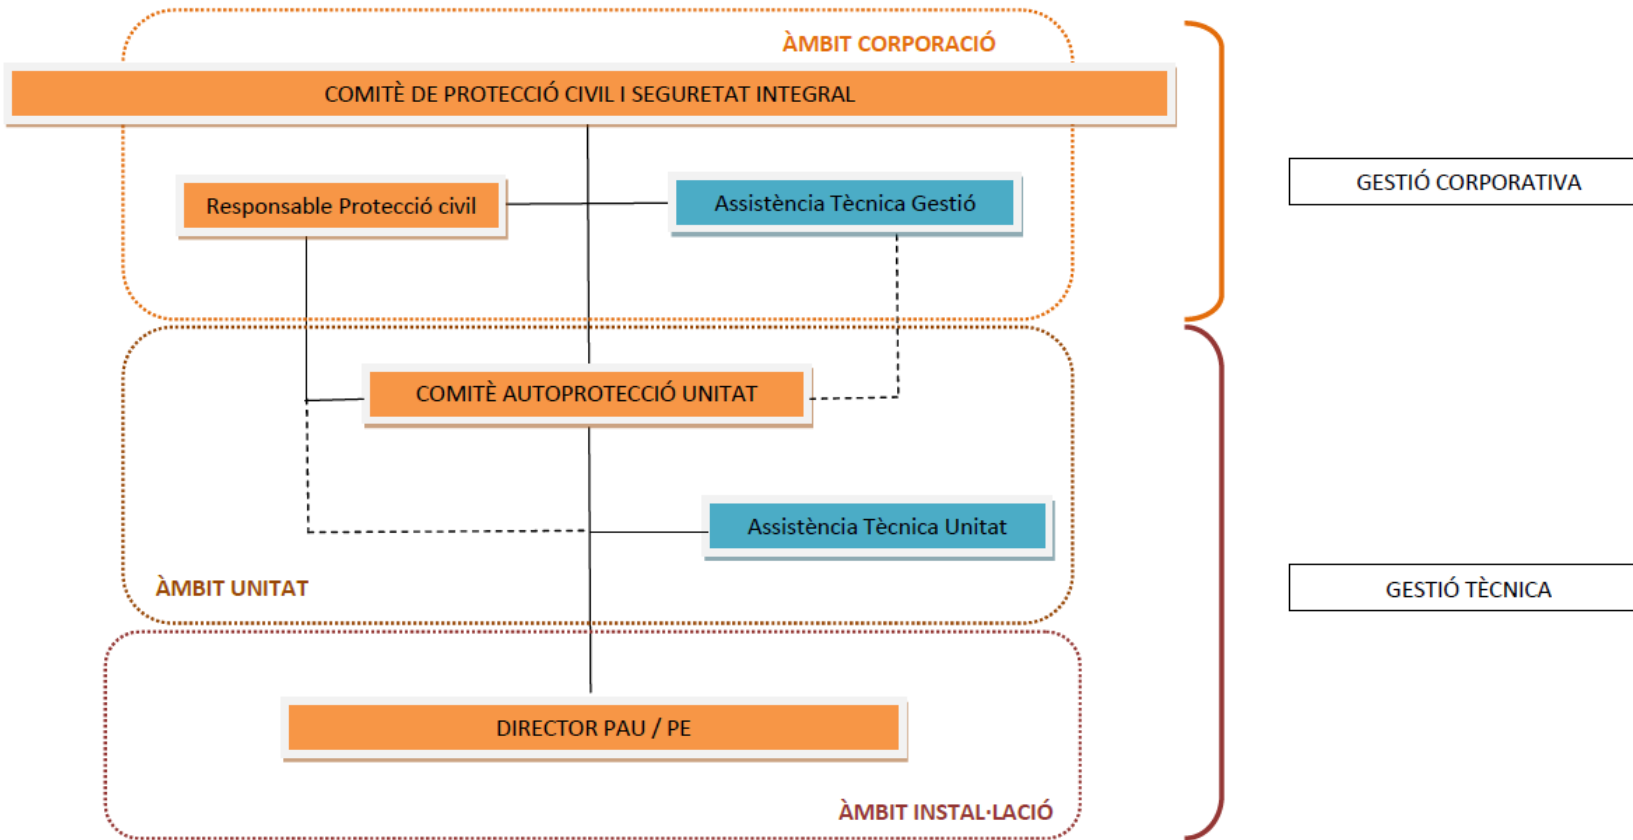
ÀMBIT CORPORACIÓ

COMITÈ DE PROTECCIÓ CIVIL I SEGURETAT INTEGRAL

Responsable Protecció civil

Assistència Tècnica Gestió

GESTIÓ CORPORATIVA

COMITÈ AUTOPROTECCIÓ UNITAT

Assistència Tècnica Unitat

ÀMBIT UNITAT

GESTIÓ TÈCNICA

DIRECTOR PAU / PE

ÀMBIT INSTAL·LACIÓ